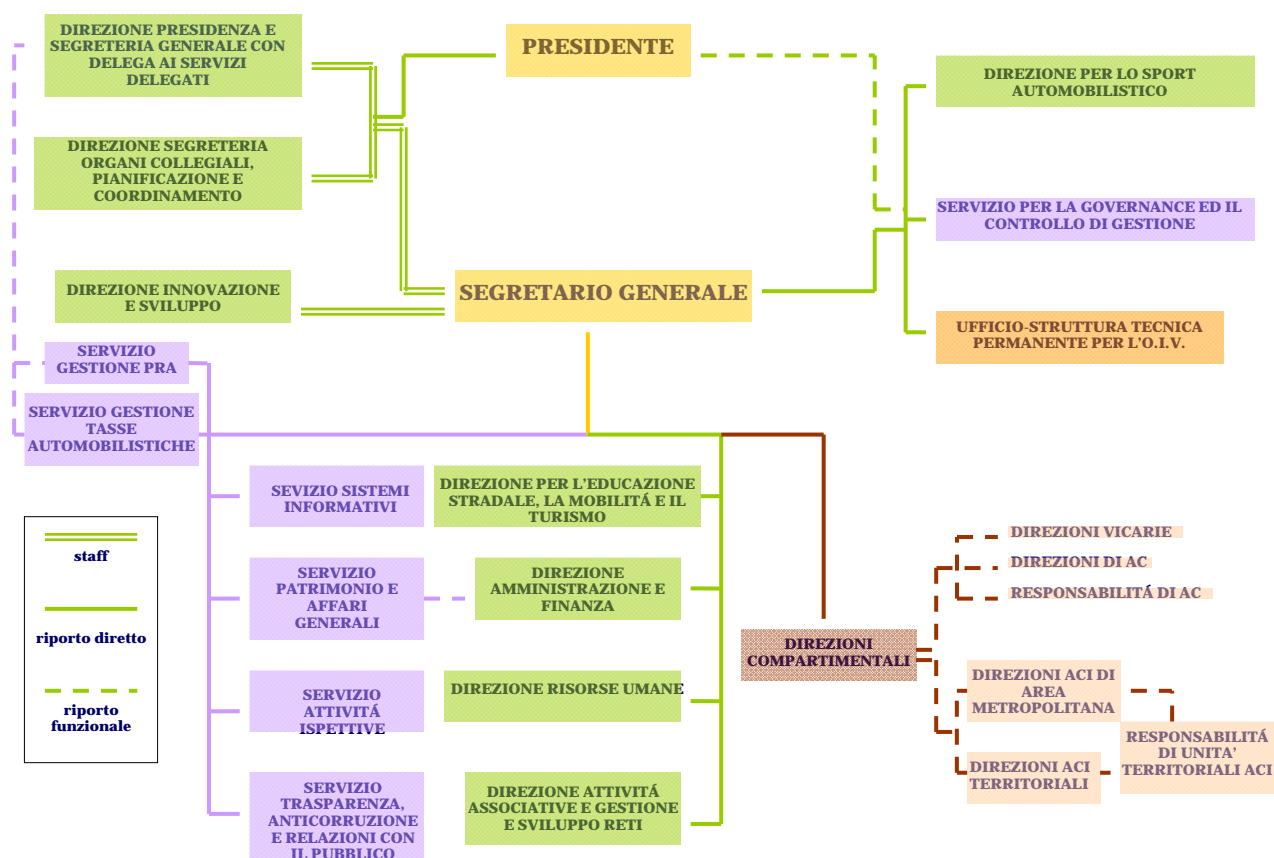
DIREZIONE PRESIDENZA E SEGRETERIA GENERALE CON DELEGA AI SERVIZI DELEGATI

PRESIDENTE

DIREZIONE PER LO SPORT AUTOMOBILISTICO

DIREZIONE SEGRETERIA ORGANI COLLEGIALI, PIANIFICAZIONE E COORDINAMENTO

SERVIZIO PER LA GOVERNANCE ED IL CONTROLLO DI GESTIONE

DIREZIONE INNOVAZIONE E SVILUPPO

SEGRETARIO GENERALE

UFFICIO-STRUTTURA TECNICA PERMANENTE PER L'O.I.V.

SERVIZIO GESTIONE PRA

SERVIZIO GESTIONE TASSE AUTOMOBILISTICHE

SEVIZIO SISTEMI INFORMATIVI

DIREZIONE PER L'EDUCAZIONE STRADALE, LA MOBILITÁ E IL TURISMO

staff

SERVIZIO PATRIMONIO E AFFARI GENERALI

DIREZIONE AMMINISTRAZIONE E FINANZA

DIREZIONI VICARIE

DIREZIONI DI AC

RESPONSABILITÁ DI AC

riporto diretto

DIREZIONI COMPARTIMENTALI

riporto funzionale

SERVIZIO ATTIVITÁ ISPETTIVE

DIREZIONE RISORSE UMANE

DIREZIONI ACI DI AREA METROPOLITANA

RESPONSABILITÁ DI UNITA' TERRITORIALI ACI

DIREZIONI ACI TERRITORIALI

SERVIZIO TRASPARENZA, ANTICORRUZIONE E RELAZIONI CON IL PUBBLICO

DIREZIONE ATTIVITÁ ASSOCIATIVE E GESTIONE E SVILUPPO RETI